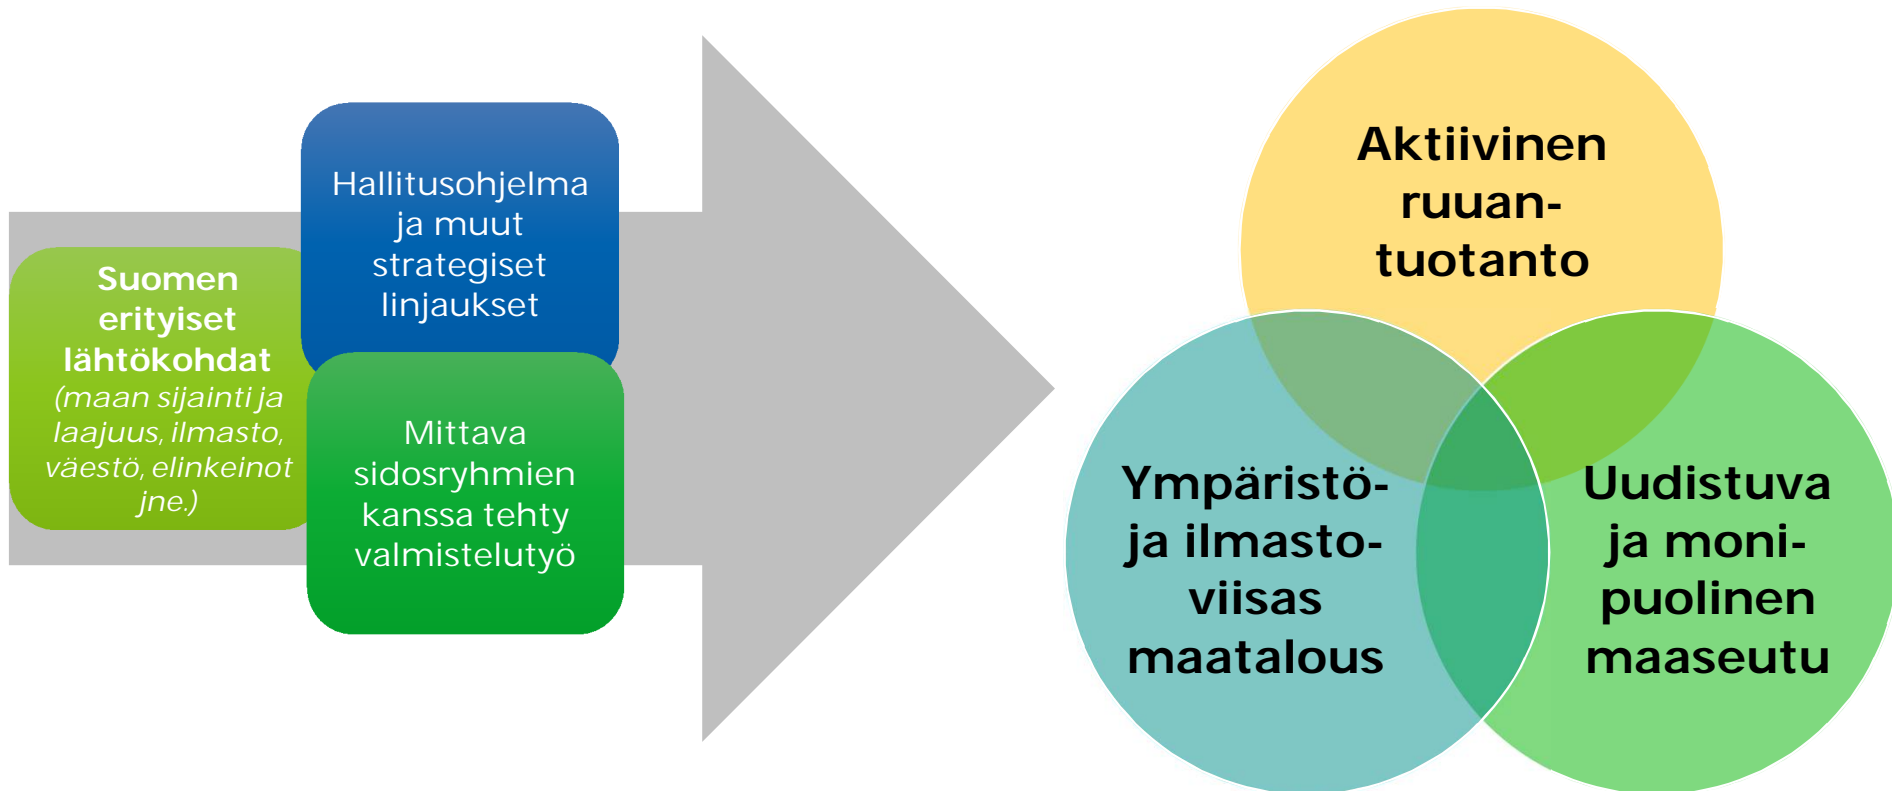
Suomen erityiset lähtökohdat
(maan sijainti ja laajuus, ilmasto, väestö, elinkeinot jne.)

Hallitusohjelma ja muut strategiset linjaukset

Mittava sidosryhmien kanssa tehty valmistelutyö

Aktiivinen ruuan-tuotanto

Ympäristö- ja ilmasto-viisas maatalous

Uudistuva ja moni-puolinen maaseutu